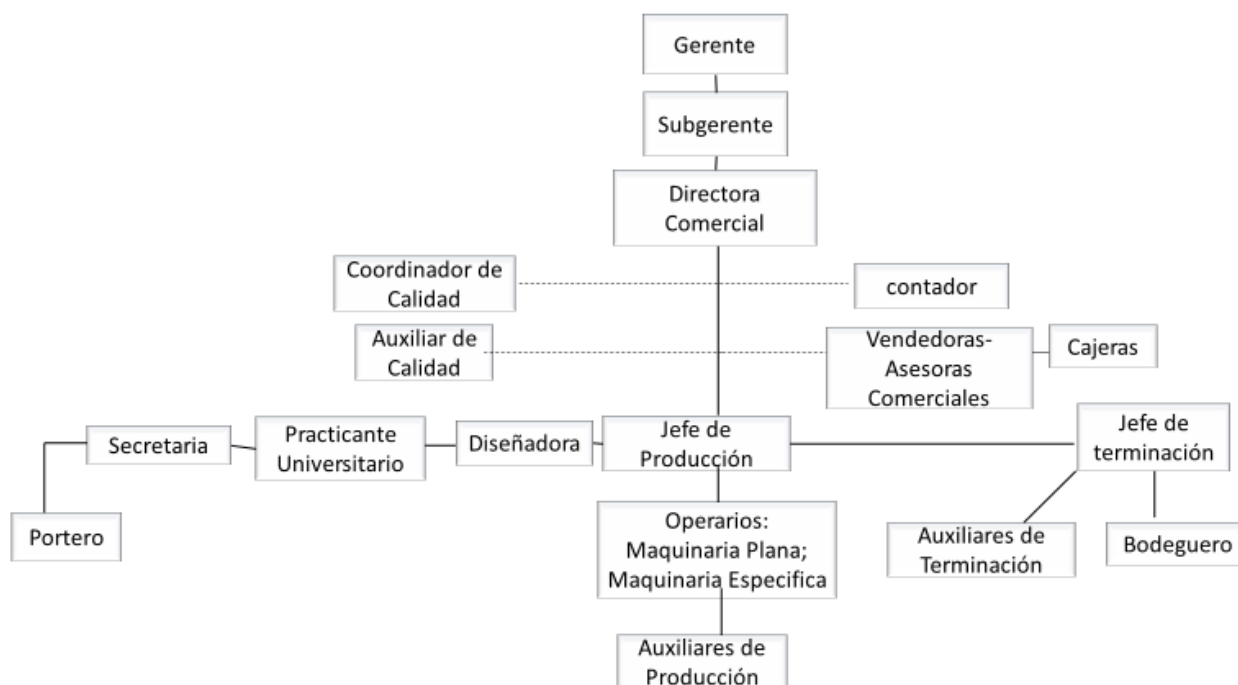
Gerente

Subgerente

Directora Comercial

Coordinador de Calidad

contador

Auxiliar de Calidad

Vendedoras-Asesoras Comerciales

Cajeras

Secretaria

Practicante Universitario

Diseñadora

Jefe de Producción

Jefe de terminación

Portero

Operarios: Maquinaria Plana; Maquinaria Especifica

Auxiliares de Terminación

Bodeguero

Auxiliares de Producción